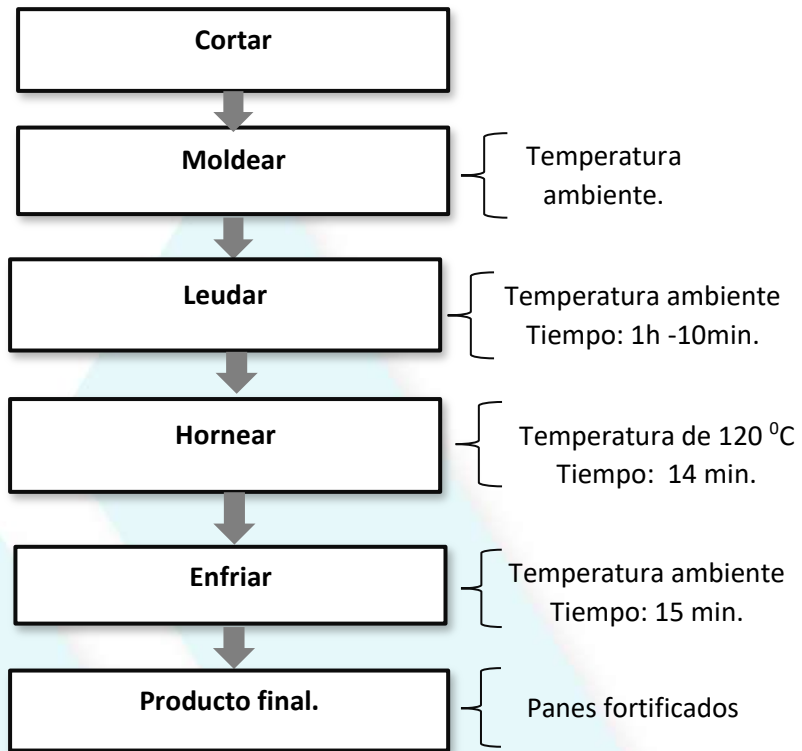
Cortar

Moldear

Temperatura ambiente.

Leudar

Temperatura ambiente
Tiempo: 1h -10min.

Hornear

Temperatura de 120 $^0$C
Tiempo: 14 min.

Enfriar

Temperatura ambiente
Tiempo: 15 min.

Producto final.

Panes fortificados